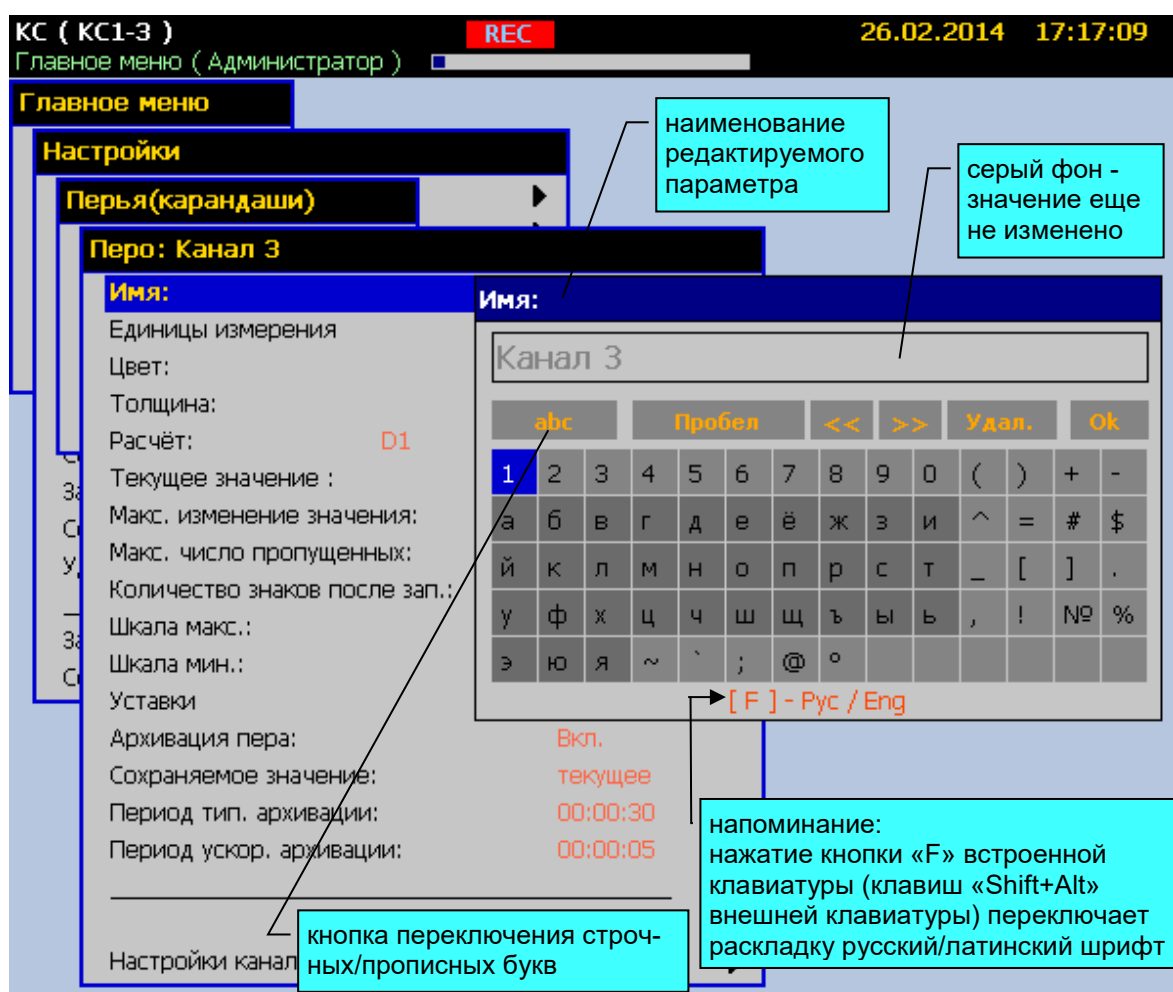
КС ( КС1-3 ) REC 26.02.2014 17:17:09
Главное меню ( Администратор )

Главное меню
Настройки
Перья(карандаши)
Перо: Канал 3

Имя:
Единицы измерения
Цвет:
Толщина:
Расчёт: D1
Текущее значение :
Макс. изменение значения:
Макс. число пропущенных:
Количество знаков после зап.:
Шкала макс.:
Шкала мин.:
Уставки
Архивация пера: Вкл.
Сохраняемое значение: текущее
Период тип. архивации: 00:00:30
Период ускор. архивации: 00:00:05

Настройки канал

С
За
Со
У
За
Со

наименование редактируемого параметра

серый фон - значение еще не изменено

Имя:
Канал 3

| abc | Пробел | << | >> | Удал. | Ok |
|---|---|---|---|---|---|

| 1 | 2 | 3 | 4 | 5 | 6 | 7 | 8 | 9 | 0 | ( | ) | + | - |
|---|---|---|---|---|---|---|---|---|---|---|---|---|---|
| а | б | в | г | д | е | ё | ж | з | и | ^ | = | # | $ |
| й | к | л | м | н | о | п | р | с | т | _ | [ | ] | . |
| у | ф | х | ц | ч | ш | щ | ъ | ы | ь | , | ! | № | % |
| э | ю | я | ~ | ` | ; | @ | ° | | | | | | |

[ F ] - Рус / Eng

напоминание:
нажатие кнопки «F» встроенной клавиатуры (клавиш «Shift+Alt» внешней клавиатуры) переключает раскладку русский/латинский шрифт

кнопка переключения строчных/прописных букв